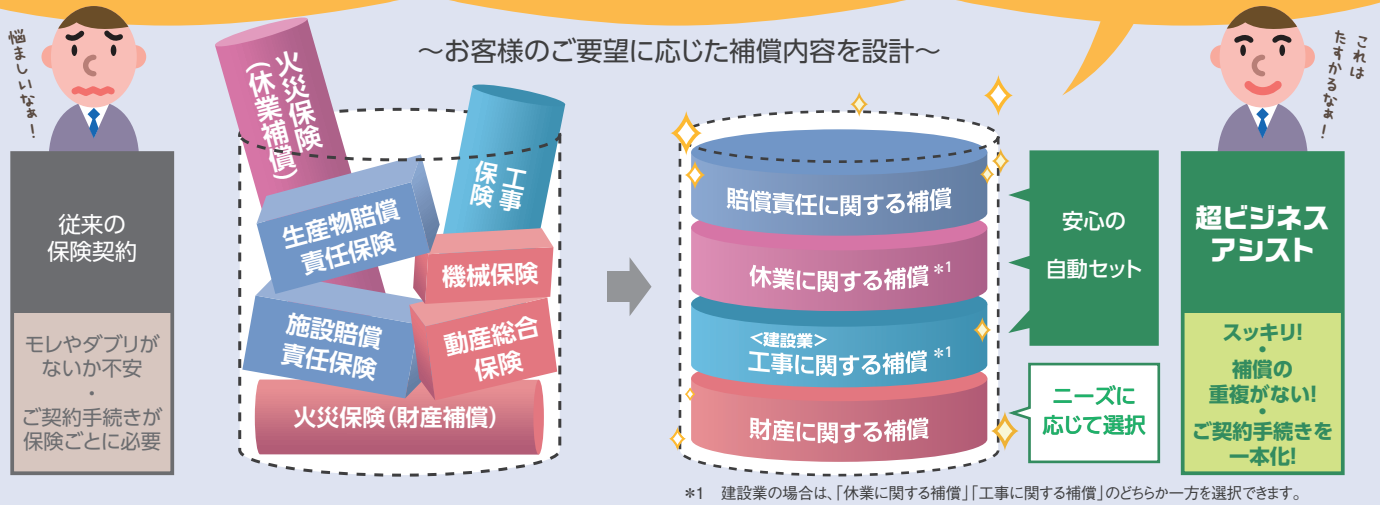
悩ましいなぁ！

従来の保険契約

モレやダブリがないか不安
・
ご契約手続きが保険ごとに必要

～お客様のご要望に応じた補償内容を設計～

火災保険（休業補償）

工事保険

生産物賠償責任保険

機械保険

施設賠償責任保険

動産総合保険

火災保険（財産補償）

賠償責任に関する補償

休業に関する補償 *1

<建設業>
工事に関する補償 *1

財産に関する補償

安心の自動セット

ニーズに応じて選択

これはたすかるなぁ！

超ビジネスアシスト

スッキリ!
・
補償の重複がない!
・
ご契約手続きを一本化!

*1　建設業の場合は、「休業に関する補償」「工事に関する補償」のどちらか一方を選択できます。